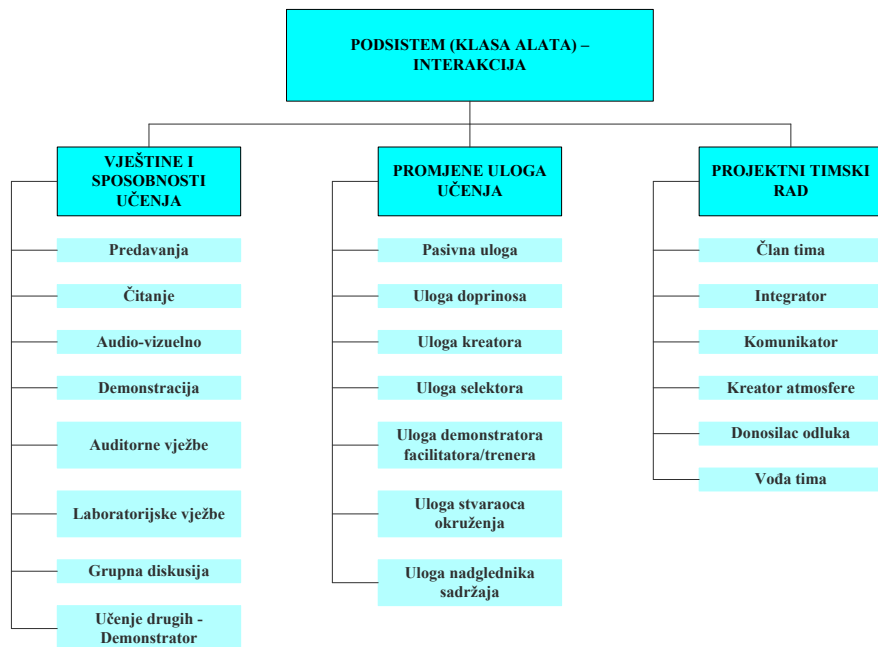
PODSISTEM (KLASA ALATA) – INTERAKCIJA

VJEŠTINE I SPOSOBNOSTI UČENJA

Predavanja

Čitanje

Audio-vizuelno

Demonstracija

Auditorne vježbe

Laboratorijske vježbe

Grupna diskusija

Učenje drugih - Demonstrator

PROMJENE ULOGA UČENJA

Pasivna uloga

Uloga doprinosa

Uloga kreatora

Uloga selektora

Uloga demonstratora facilitatora/trenera

Uloga stvaraoca okruženja

Uloga nadglednika sadržaja

PROJEKTNI TIMSKI RAD

Član tima

Integrator

Komunikator

Kreator atmosfere

Donosilac odluka

Vođa tima